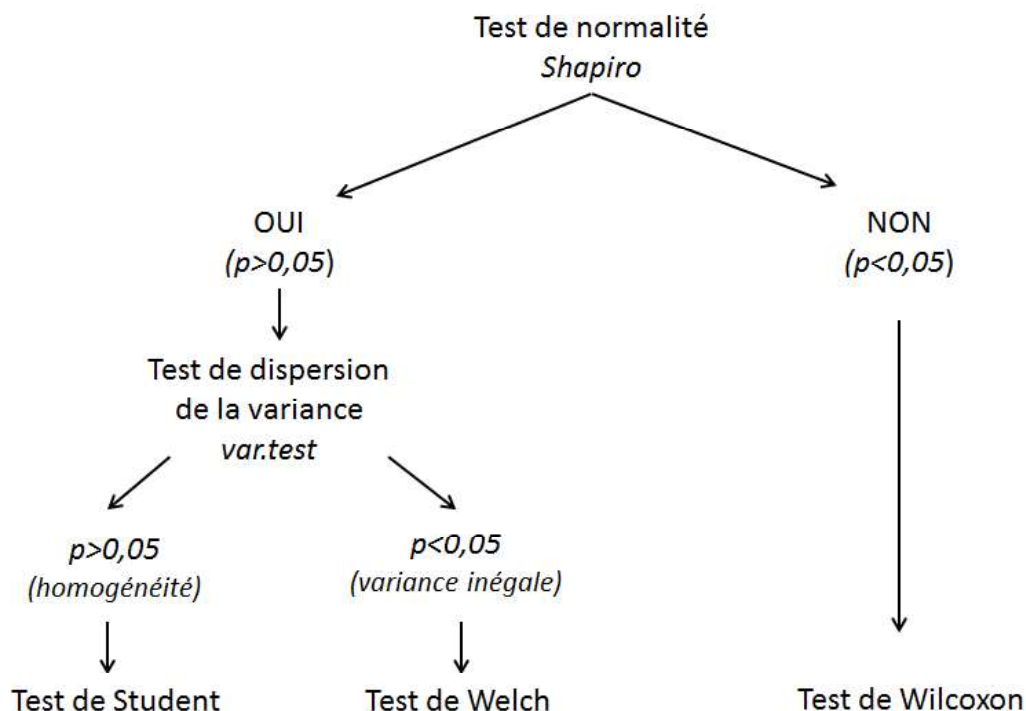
Test de normalité
Shapiro

OUI
($p>0,05$)

NON
($p<0,05$)

Test de dispersion de la variance
var.test

$p>0,05$
(homogénéité)

$p<0,05$
(variance inégale)

Test de Student

Test de Welch

Test de Wilcoxon